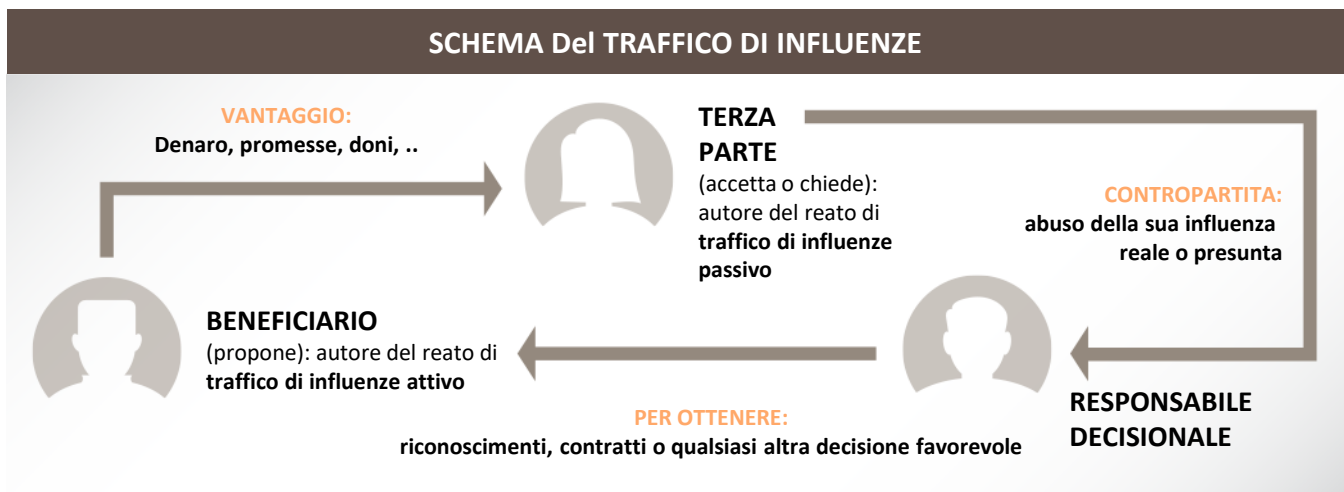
SCHEMA Del TRAFFICO DI INFLUENZE

VANTAGGIO:
Denaro, promesse, doni, ..

TERZA PARTE
(accetta o chiede): autore del reato di traffico di influenze passivo

CONTROPARTITA:
abuso della sua influenza reale o presunta

BENEFICIARIO
(propone): autore del reato di traffico di influenze attivo

PER OTTENERE:
riconoscimenti, contratti o qualsiasi altra decisione favorevole

RESPONSABILE DECISIONALE